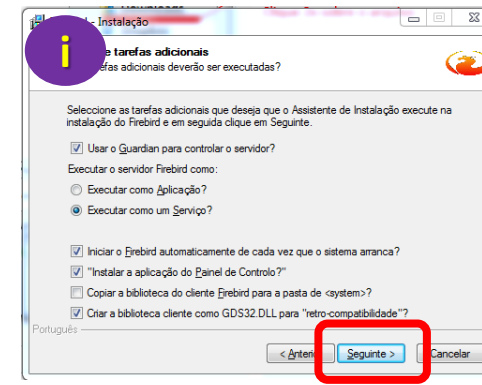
i

- Instalação

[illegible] tarefas adicionais
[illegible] tarefas adicionais deverão ser executadas?

Seleccione as tarefas adicionais que deseja que o Assistente de Instalação execute na instalação do Firebird e em seguida clique em Seguinte.

Usar o Guardian para controlar o servidor?

Executar o servidor Firebird como:

Executar como Aplicação?

Executar como um Serviço?

Iniciar o Firebird automaticamente de cada vez que o sistema arranca?

"Instalar a aplicação do Painel de Controlo?"

Copiar a biblioteca do cliente Firebird para a pasta de <system>?

Criar a biblioteca cliente como GDS32.DLL para "retro-compatibilidade"?

Português

< Anteri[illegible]

Seguinte >

Cancelar